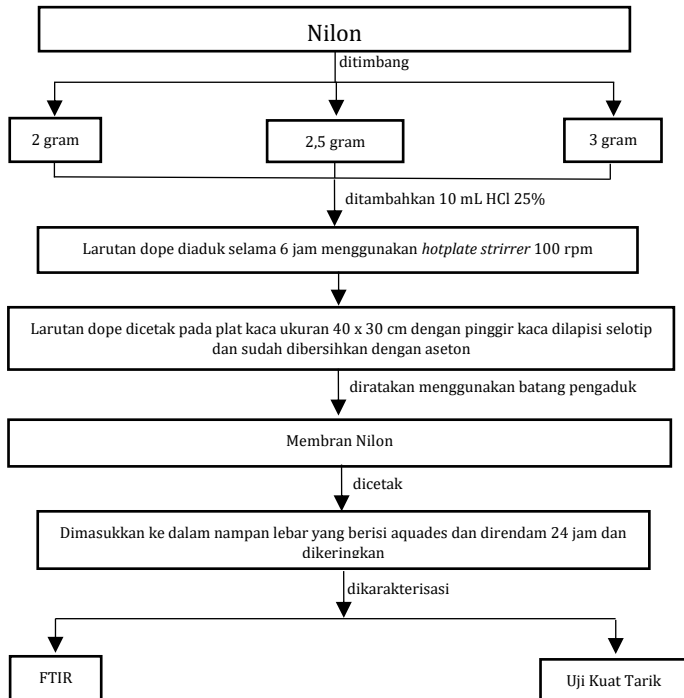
Nilon

ditimbang

2 gram

2,5 gram

3 gram

ditambahkan 10 mL HCl 25%

Larutan dope diaduk selama 6 jam menggunakan *hotplate strirrer* 100 rpm

Larutan dope dicetak pada plat kaca ukuran 40 x 30 cm dengan pinggir kaca dilapisi selotip dan sudah dibersihkan dengan aseton

diratakan menggunakan batang pengaduk

Membran Nilon

dicetak

Dimasukkan ke dalam nampan lebar yang berisi aquades dan direndam 24 jam dan dikeringkan

dikarakterisasi

FTIR

Uji Kuat Tarik